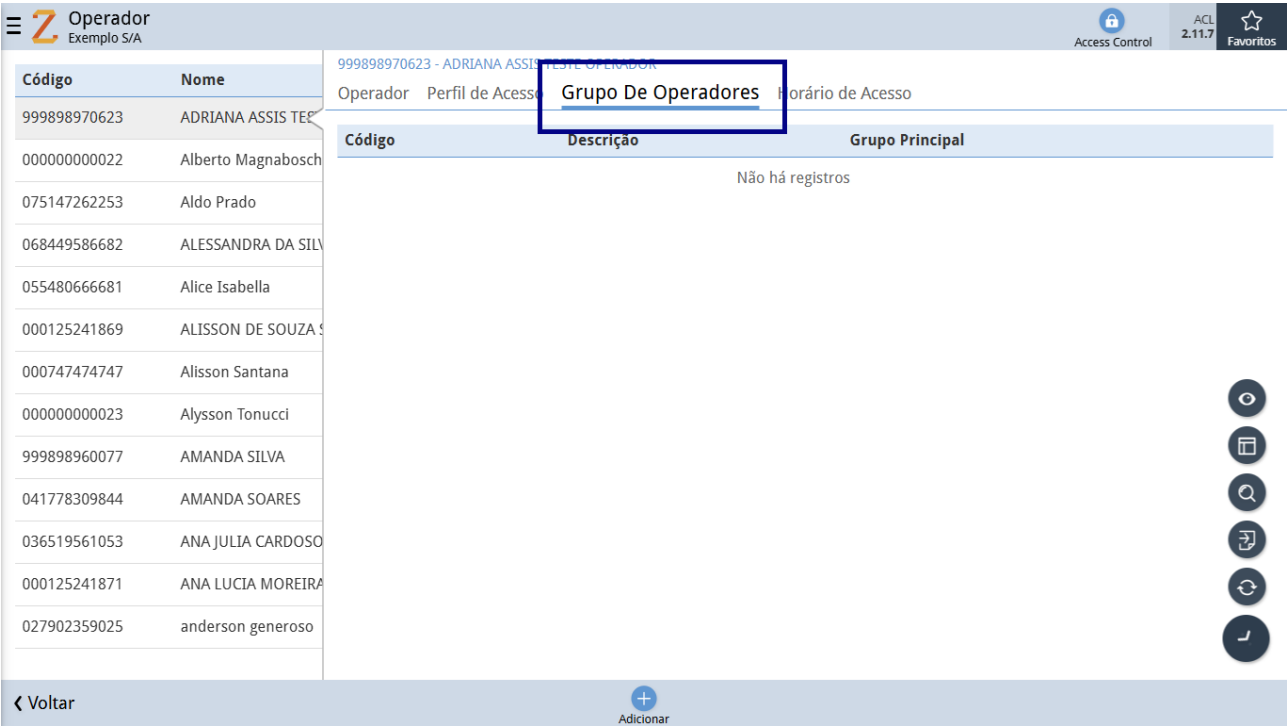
Operador
Exemplo S/A

Access Control
ACL 2.11.7
Favoritos

| Código | Nome |
|---|---|
| 999898970623 | ADRIANA ASSIS TES |
| 000000000022 | Alberto Magnabosch |
| 075147262253 | Aldo Prado |
| 068449586682 | ALESSANDRA DA SIL |
| 055480666681 | Alice Isabella |
| 000125241869 | ALISSON DE SOUZA |
| 000747474747 | Alisson Santana |
| 000000000023 | Alysson Tonucci |
| 999898960077 | AMANDA SILVA |
| 041778309844 | AMANDA SOARES |
| 036519561053 | ANA JULIA CARDOSO |
| 000125241871 | ANA LUCIA MOREIRA |
| 027902359025 | anderson generoso |

999898970623 - ADRIANA ASSIS TESTE OPERADOR

Operador Perfil de Acesso Grupo De Operadores Horário de Acesso

| Código | Descrição | Grupo Principal |
|---|---|---|

Não há registros

Voltar
Adicionar